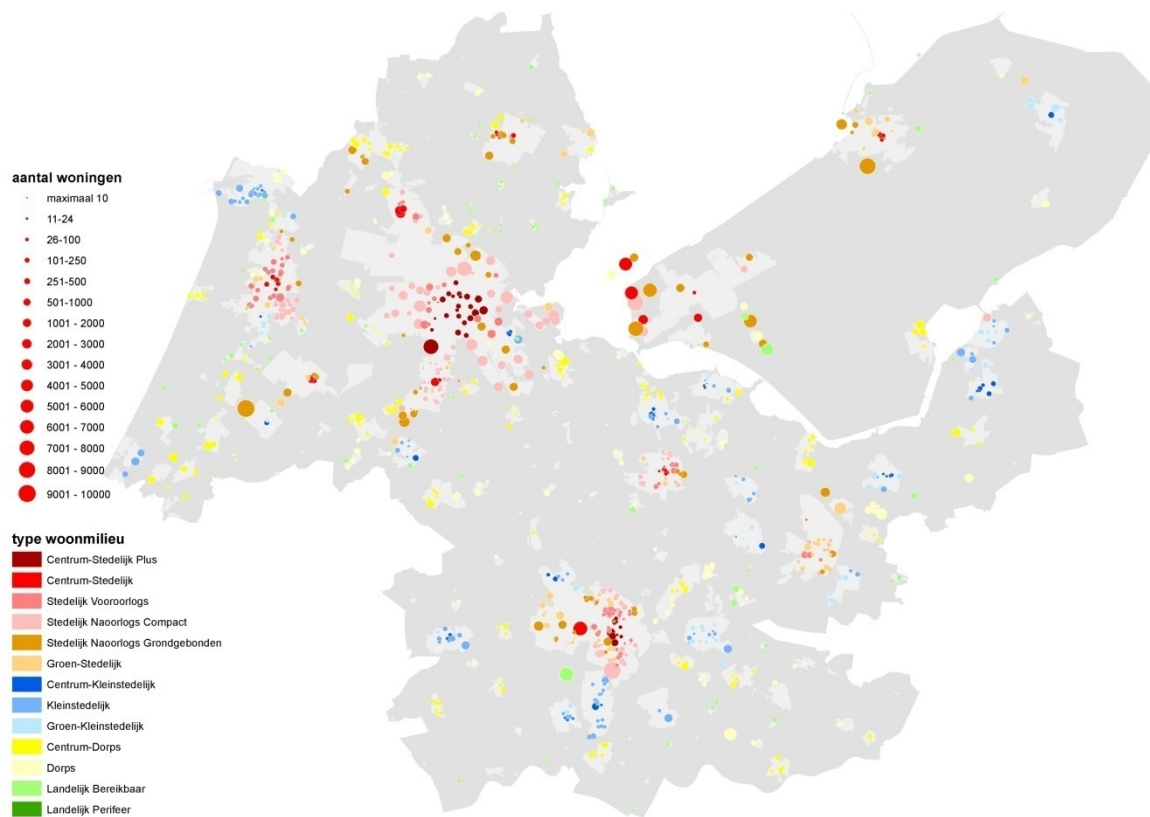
aantal woningen
maximaal 10
11-24
26-100
101-250
251-500
501-1000
1001 - 2000
2001 - 3000
3001 - 4000
4001 - 5000
5001 - 6000
6001 - 7000
7001 - 8000
8001 - 9000
9001 - 10000

type woonmilieu
Centrum-Stedelijk Plus
Centrum-Stedelijk
Stedelijk Vooroorlogs
Stedelijk Naoorlogs Compact
Stedelijk Naoorlogs Grondgebonden
Groen-Stedelijk
Centrum-Kleinstedelijk
Kleinstedelijk
Groen-Kleinstedelijk
Centrum-Dorps
Dorps
Landelijk Bereikbaar
Landelijk Perifeer